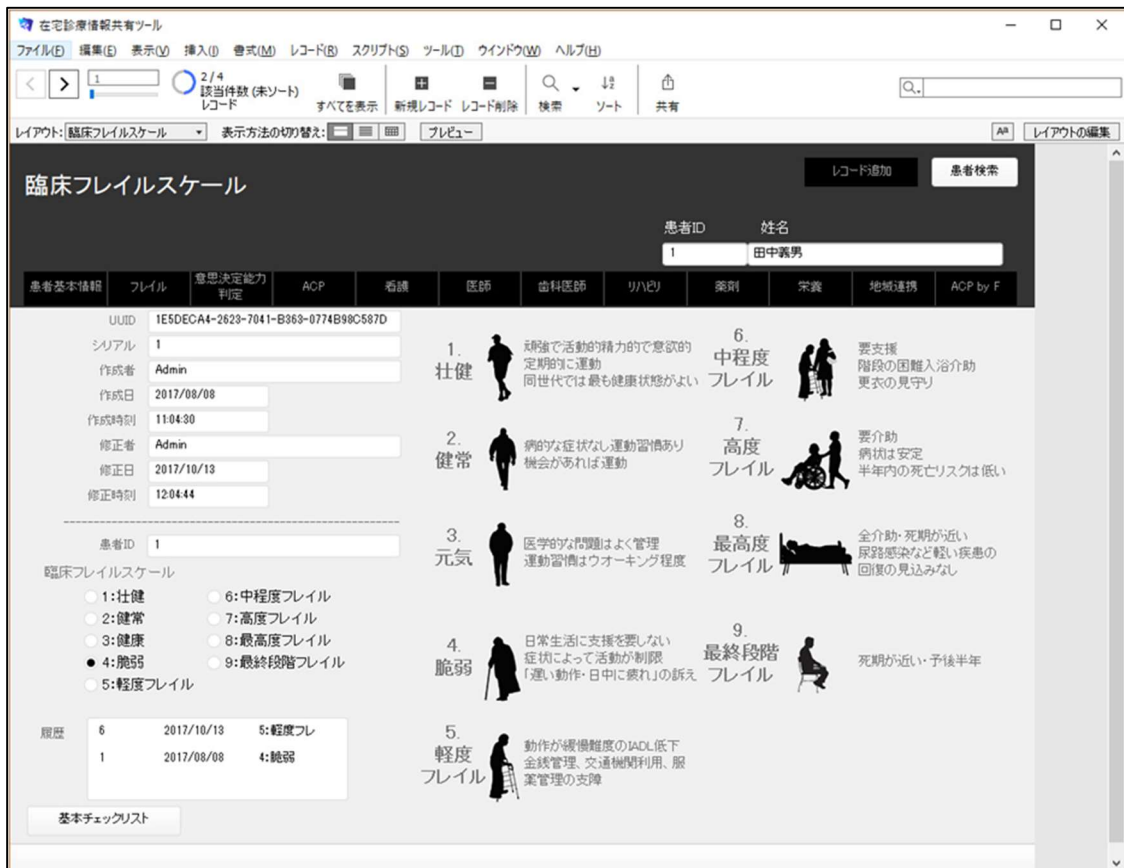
在宅診療情報共有ツール

ファイル(F) 編集(E) 表示(V) 挿入(I) 書式(M) レコード(R) スクリプト(S) ツール(T) ウインドウ(W) ヘルプ(H)

1 2/4 該当件数 (未ソート) レコード すべてを表示 新規レコード レコード削除 検索 ソート 共有

レイアウト: 臨床フレイルスケール 表示方法の切り替え: プレビュー レイアウトの編集

臨床フレイルスケール

レコード追加 患者検索

患者ID 1 姓名 田中義男

| 患者基本情報 | フレイル | 意思決定能力判定 | ACP | 看護 | 医師 | 歯科医師 | リハビリ | 薬剤 | 栄養 | 地域連携 | ACP by F |
|---|---|---|---|---|---|---|---|---|---|---|---|

UUID 1E5DECA4-2623-7041-B363-0774B98C587D
シリアル 1
作成者 Admin
作成日 2017/08/08
作成時刻 11:04:30
修正者 Admin
修正日 2017/10/13
修正時刻 12:04:44

患者ID 1

臨床フレイルスケール
1:壮健
2:健常
3:健康
4:脆弱
5:軽度フレイル
6:中程度フレイル
7:高度フレイル
8:最高度フレイル
9:最終段階フレイル

履歴
| 6 | 2017/10/13 | 5:軽度フレ |
|---|---|---|
| 1 | 2017/08/08 | 4:脆弱 |

基本チェックリスト

1. 壮健 頑強で活動的精力的で意欲的 定期的に運動 同世代では最も健康状態がよい

2. 健常 病的な症状なし運動習慣あり 機会があれば運動

3. 元気 医学的な問題はよく管理 運動習慣はウオーキング程度

4. 脆弱 日常生活に支援を要しない 症状によって活動が制限 「遅い動作・日中に疲れ」の訴え

5. 軽度フレイル 動作が緩慢難度のIADL低下 金銭管理、交通機関利用、服薬管理の支障

6. 中程度フレイル 要支援 階段の困難入浴介助 更衣の見守り

7. 高度フレイル 要介助 病状は安定 半年内の死亡リスクは低い

8. 最高度フレイル 全介助・死期が近い 尿路感染など軽い疾患の回復の見込みなし

9. 最終段階フレイル 死期が近い・予後半年